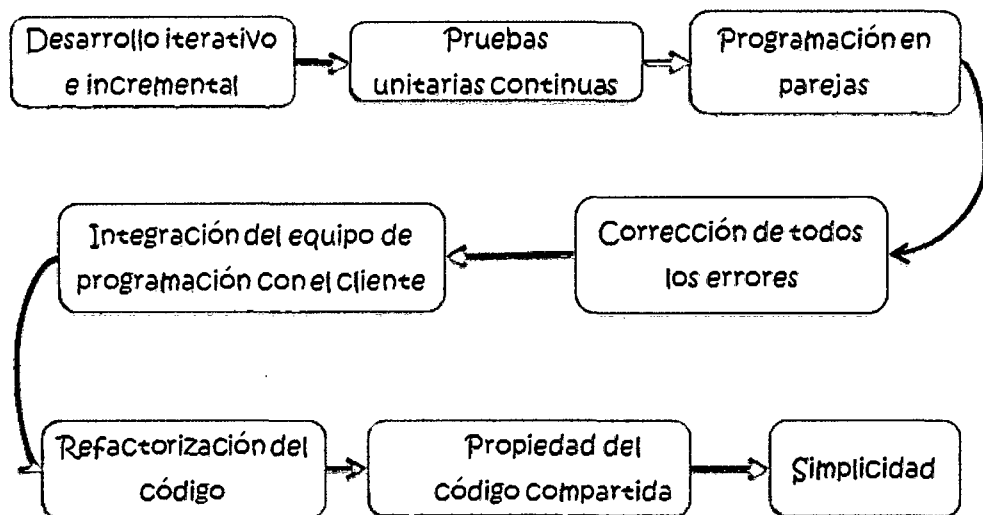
Desarrollo iterativo e incremental

Pruebas unitarias continuas

Programación en parejas

Corrección de todos los errores

Integración del equipo de programación con el cliente

Refactorización del código

Propiedad del código compartida

Simplicidad